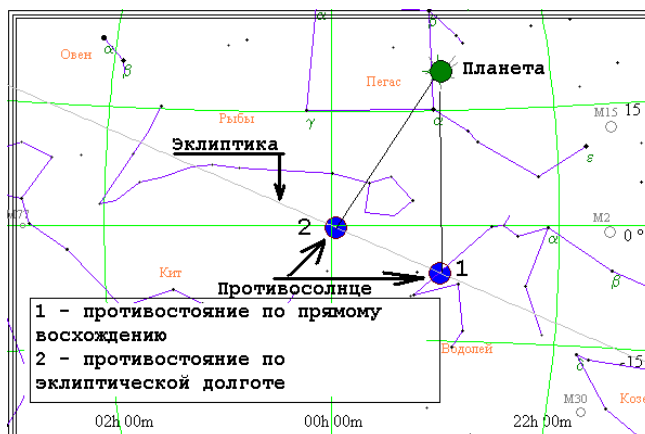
Овен
$\alpha$
$\beta$
$\alpha$
$\beta$
Пегас
Планета
Рыбы
$\gamma$
$\alpha$
M15
15
Эклиптика
$\varepsilon$
M77
2
M2
0°
$\alpha$
Кит
1
Противосолнце
$\beta$
1 - противостояние по прямому восхождению
2 - противостояние по эклиптической долготе
Водолей
$\delta$
-15
M30
Козе
02h 00m
00h 00m
22h 00m